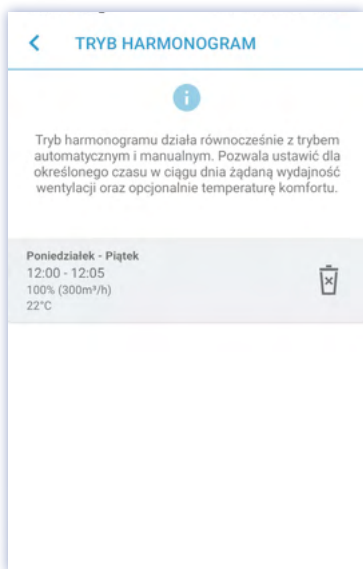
TRYB HARMONOGRAM

Tryb harmonogramu działa równocześnie z trybem automatycznym i manualnym. Pozwala ustawić dla określonego czasu w ciągu dnia żądaną wydajność wentylacji oraz opcjonalnie temperaturę komfortu.

Poniedziałek - Piątek
12:00 - 12:05
100% (300m³/h)
22°C